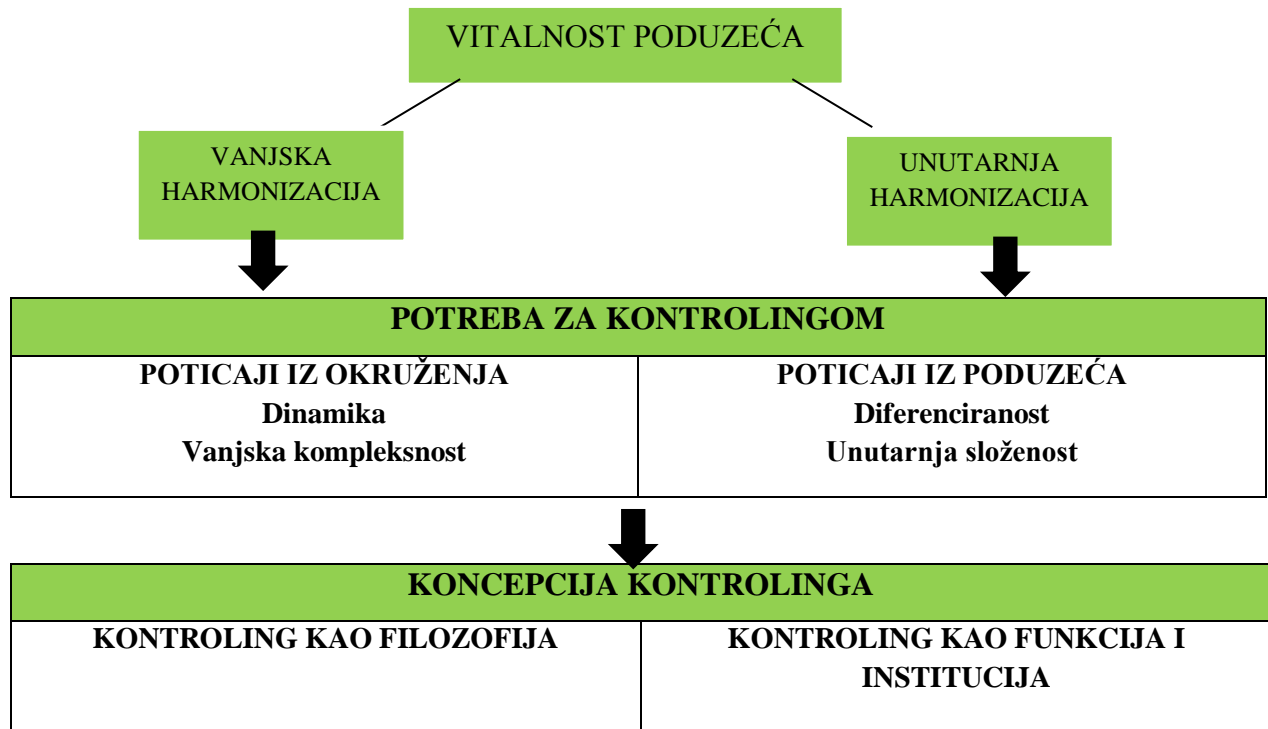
VITALNOST PODUZEĆA

VANJSKA HARMONIZACIJA

UNUTARNJA HARMONIZACIJA

| POTREBA ZA KONTROLINGOM | |
|---|---|
| POTICAJI IZ OKRUŽENJA<br>Dinamika<br>Vanjska kompleksnost | POTICAJI IZ PODUZEĆA<br>Diferenciranost<br>Unutarnja složenost |

| KONCEPCIJA KONTROLINGA | |
|---|---|
| KONTROLING KAO FILOZOFIJA | KONTROLING KAO FUNKCIJA I INSTITUCIJA |